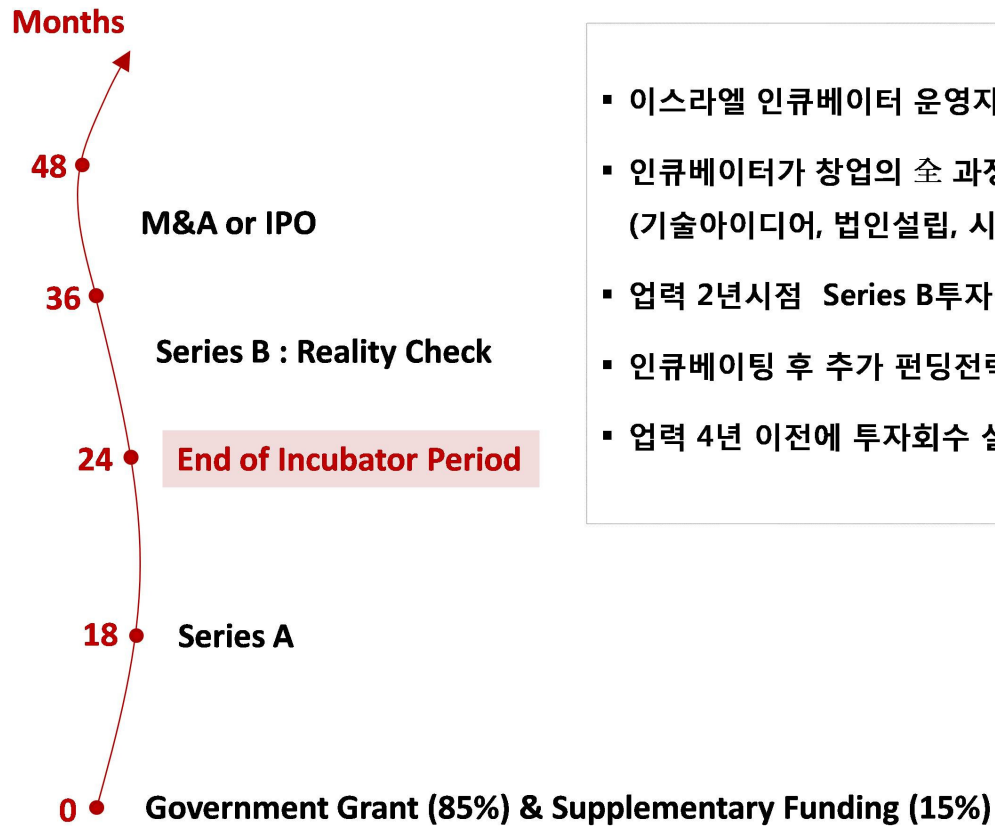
Months

48

M&A or IPO

36

Series B : Reality Check

24

End of Incubator Period

18

Series A

0

Government Grant (85%) & Supplementary Funding (15%)

▪ 이스라엘 인큐베이터 운영지

▪ 인큐베이터가 창업의 全 과정

(기술아이디어, 법인설립, 시

▪ 업력 2년시점 Series B투자

▪ 인큐베이팅 후 추가 펀딩전략

▪ 업력 4년 이전에 투자회수 실